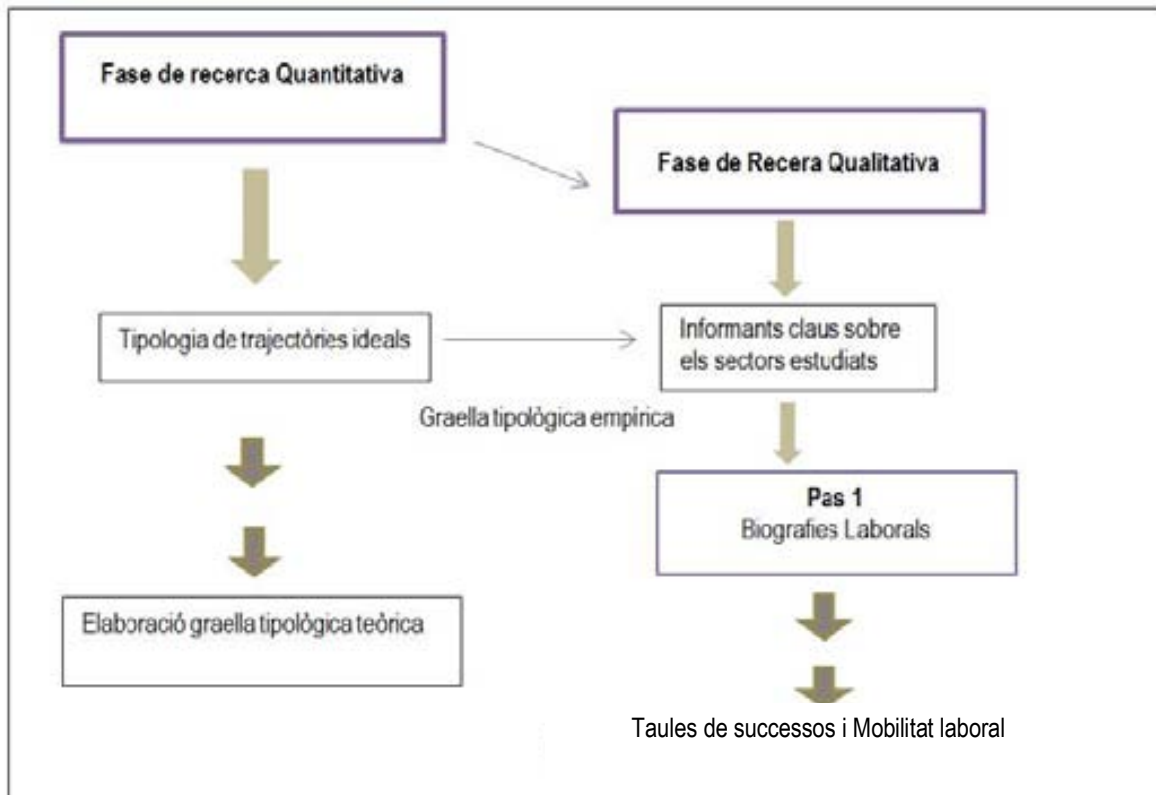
Fase de recerca Quantitativa

Fase de Recera Qualitativa

Tipologia de trajectòries ideals

Informants claus sobre els sectors estudiats

Graella tipològica empírica

Pas 1
Biografies Laborals

Elaboració graella tipològica teòrica

Taules de successos i Mobilitat laboral